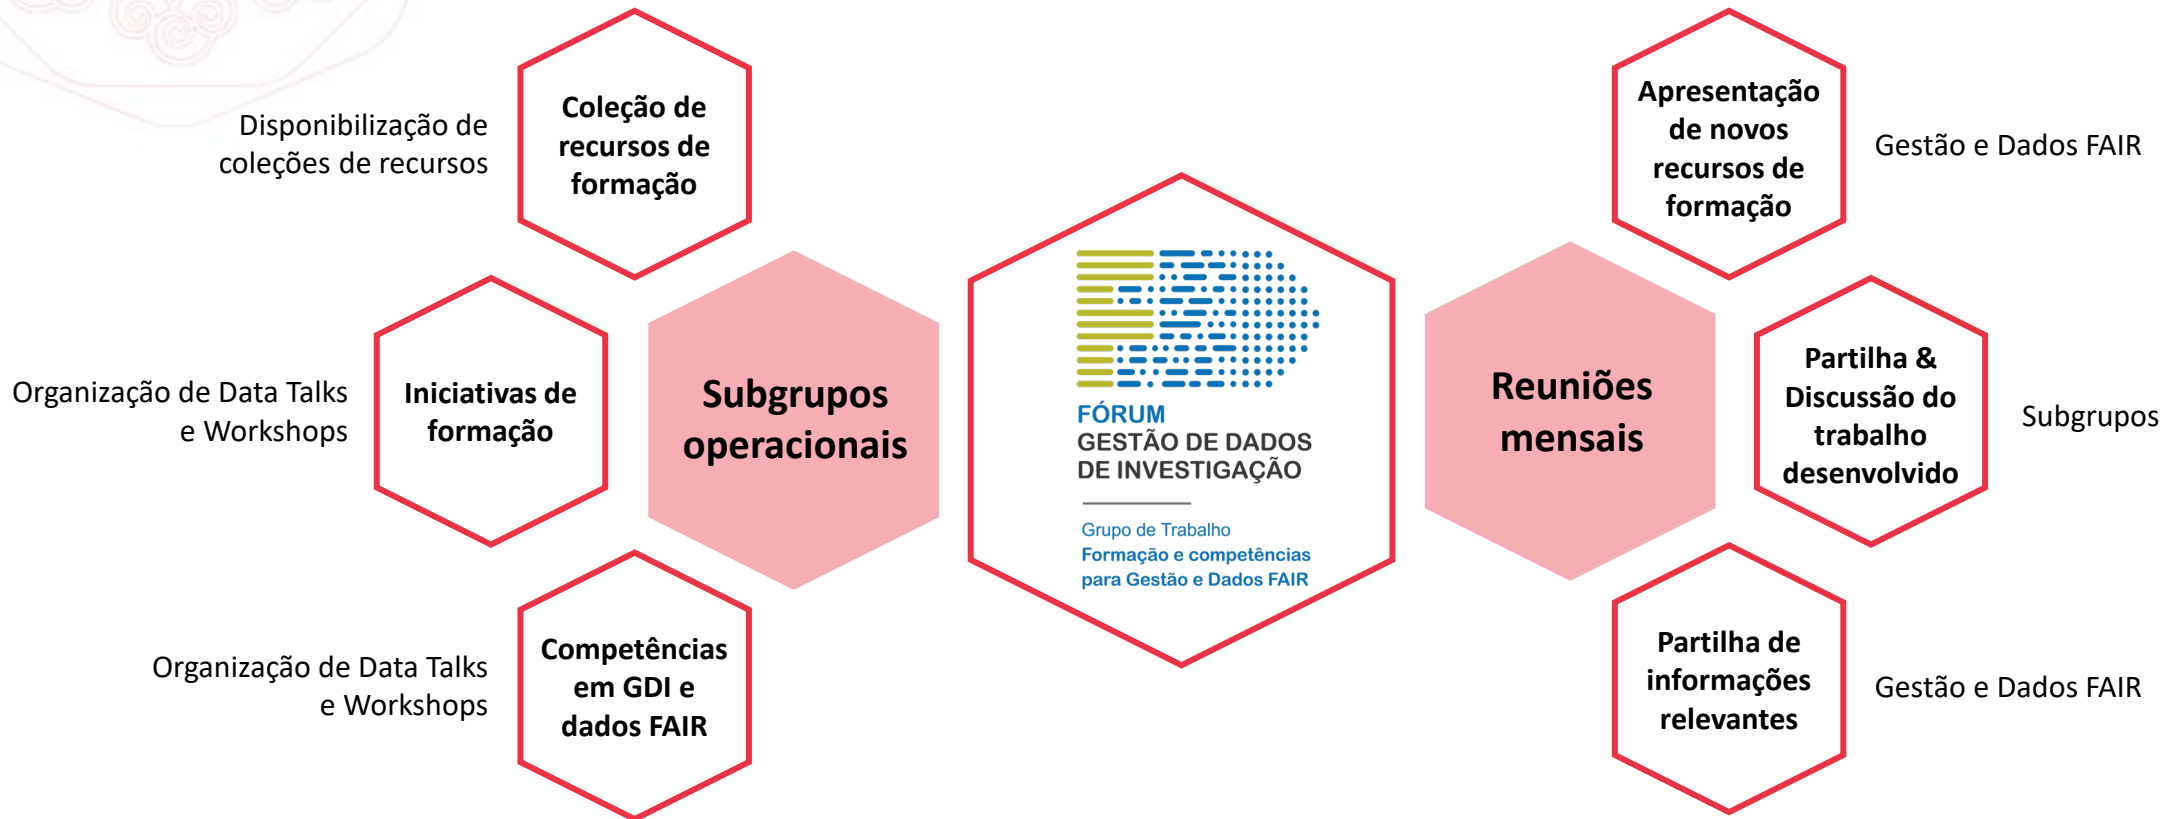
Disponibilização de coleções de recursos

Coleção de recursos de formação

Organização de Data Talks e Workshops

Iniciativas de formação

Subgrupos operacionais

Organização de Data Talks e Workshops

Competências em GDI e dados FAIR

FÓRUM
GESTÃO DE DADOS DE INVESTIGAÇÃO

Grupo de Trabalho
Formação e competências para Gestão e Dados FAIR

Reuniões mensais

Apresentação de novos recursos de formação

Gestão e Dados FAIR

Partilha & Discussão do trabalho desenvolvido

Subgrupos

Partilha de informações relevantes

Gestão e Dados FAIR